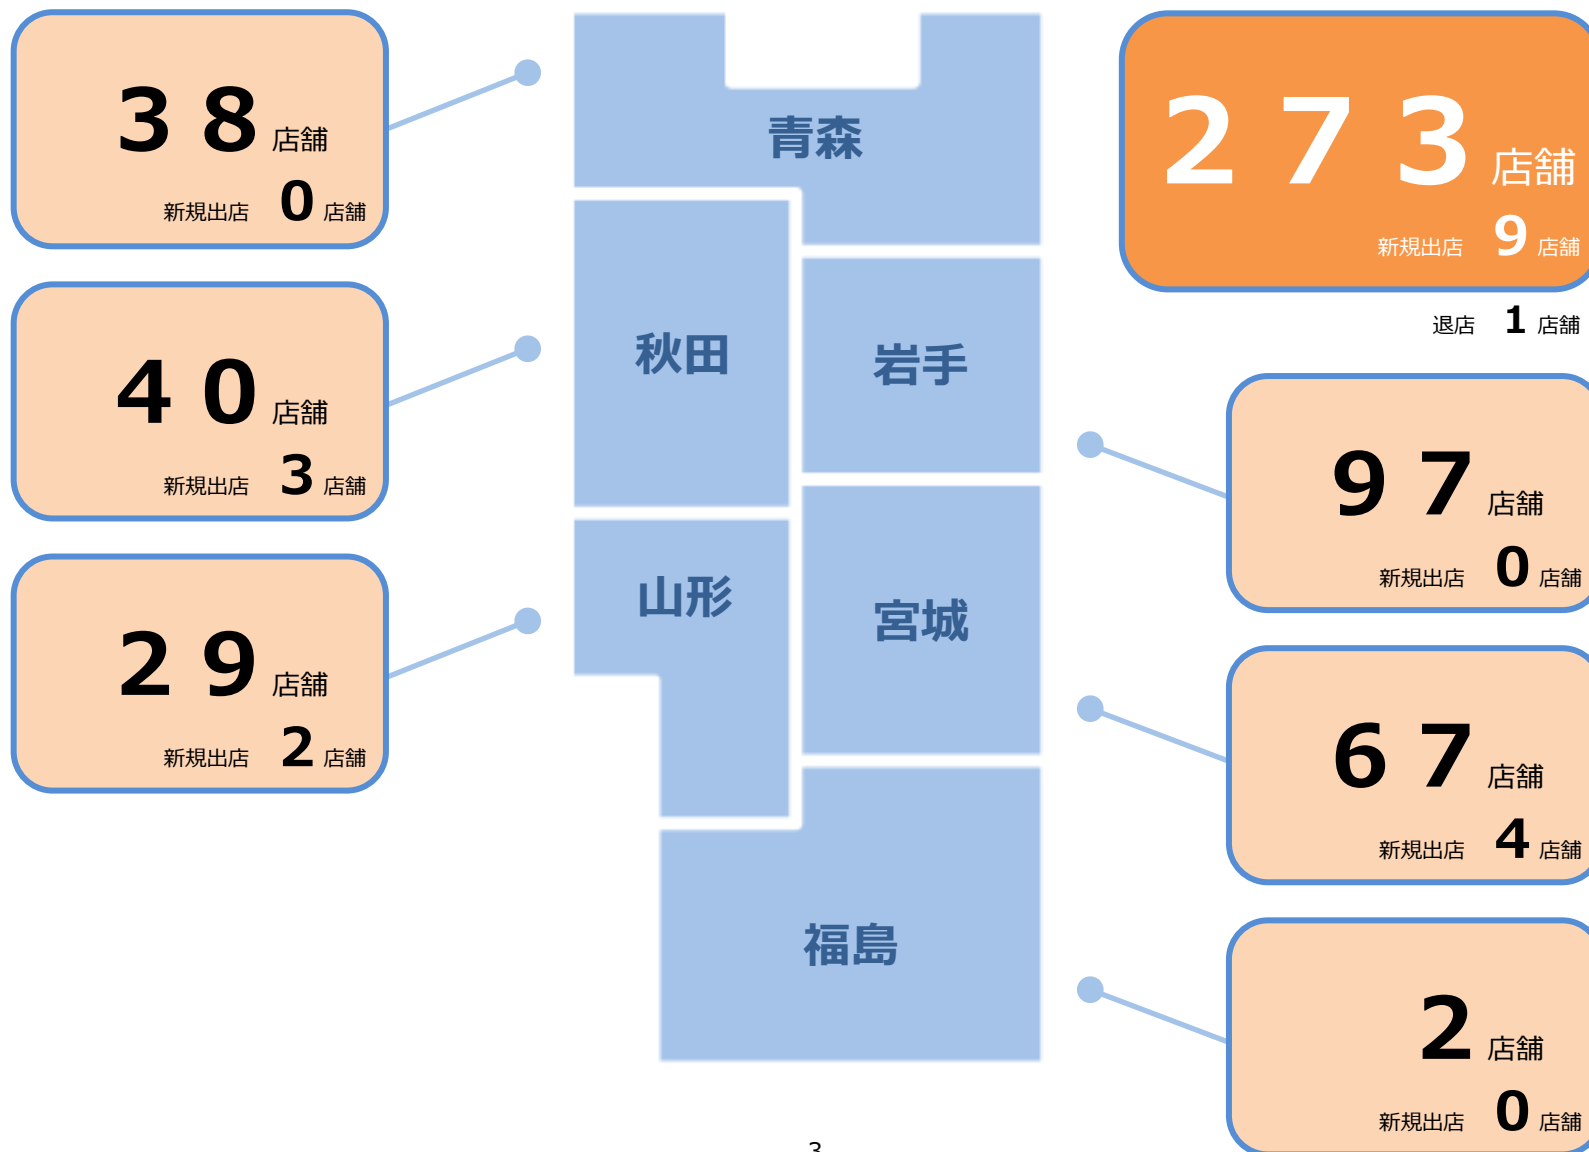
３８店舗
新規出店 ０店舗

４０店舗
新規出店 ３店舗

２９店舗
新規出店 ２店舗

青森

秋田

岩手

山形

宮城

福島

２７３店舗
新規出店 ９店舗
退店 １店舗

９７店舗
新規出店 ０店舗

６７店舗
新規出店 ４店舗

２店舗
新規出店 ０店舗

3